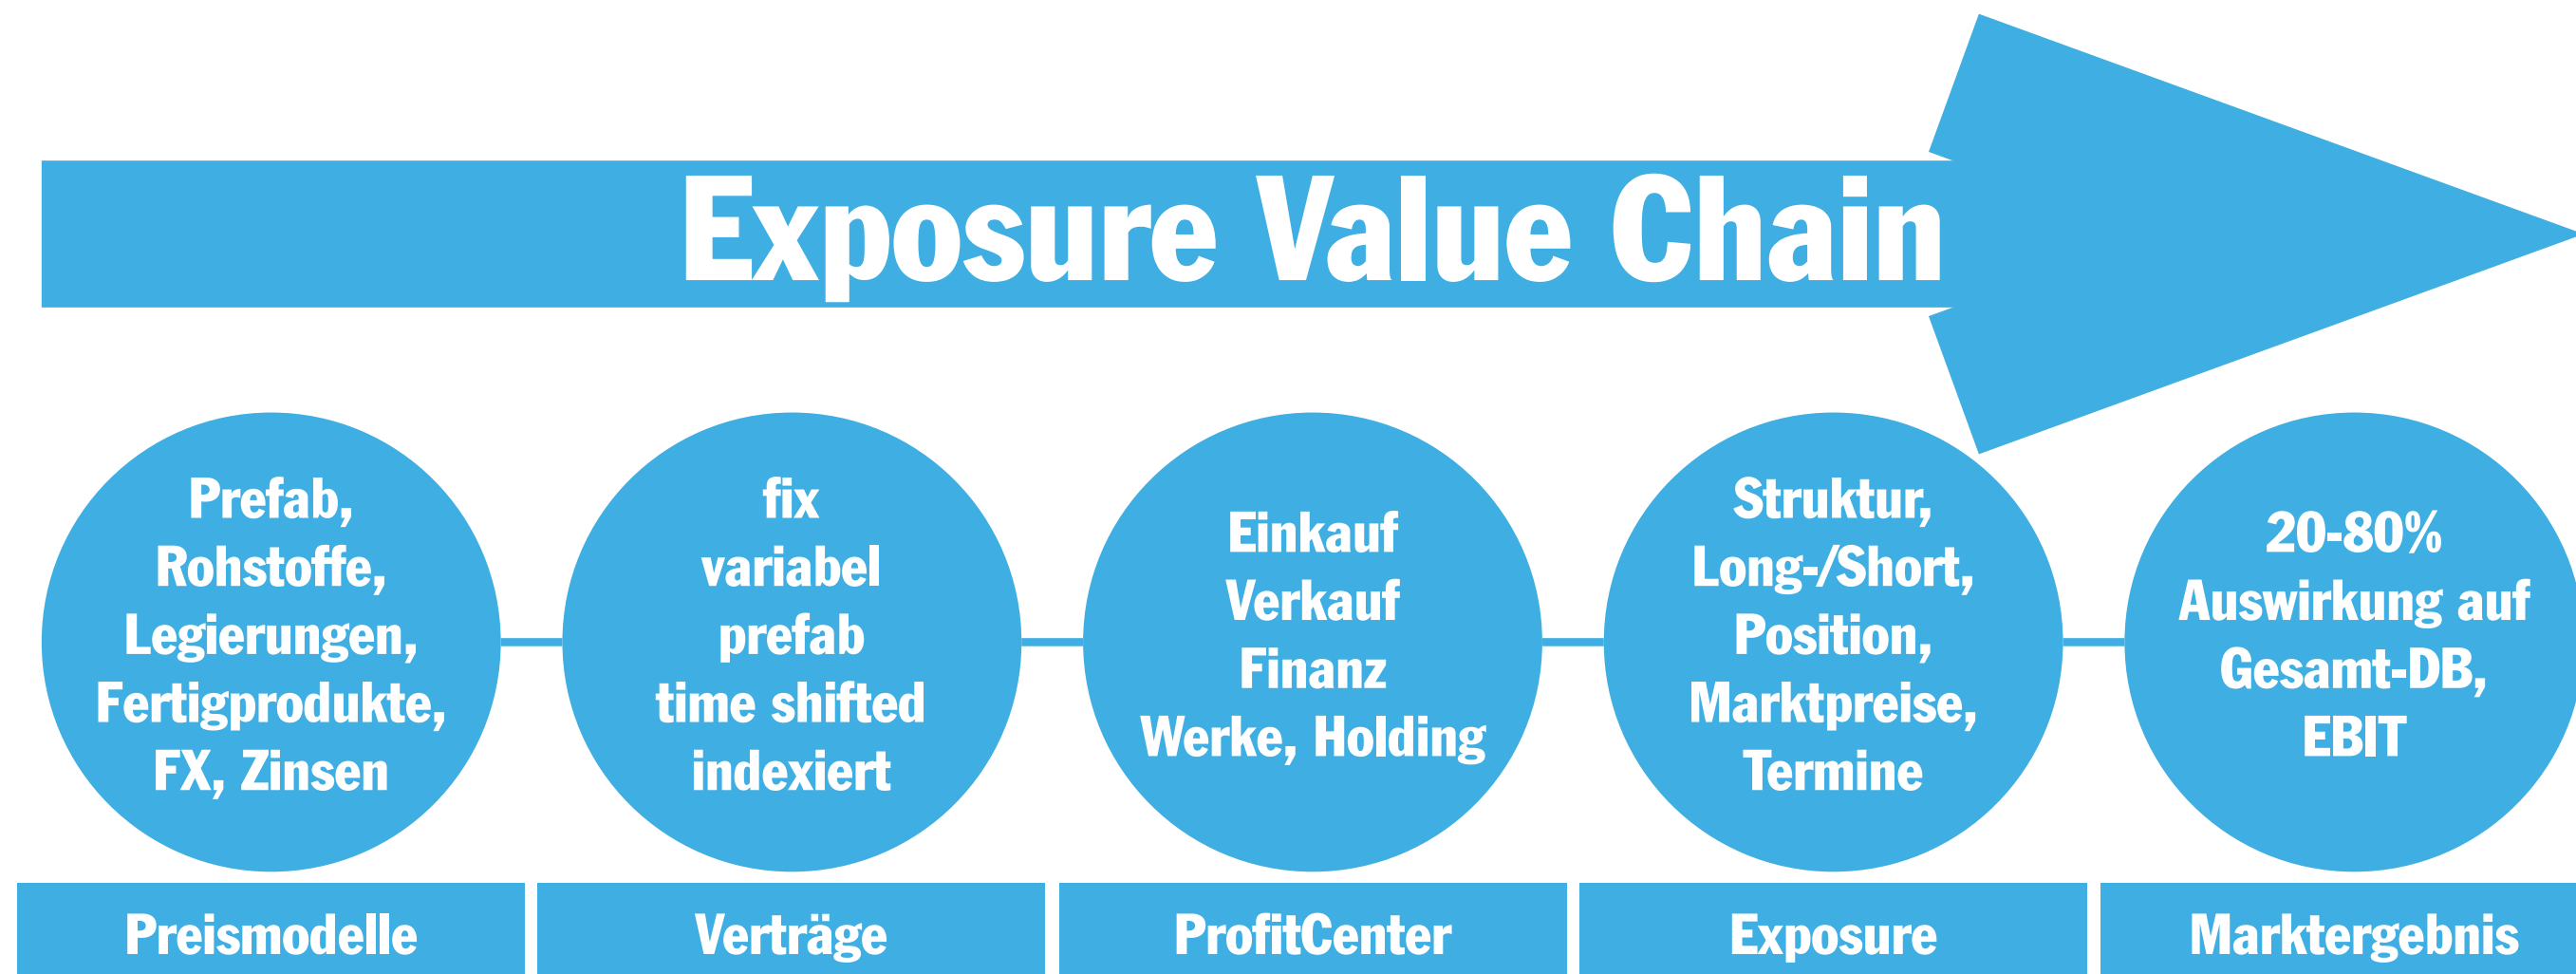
Exposure Value Chain

Prefab, Rohstoffe, Legierungen, Fertigprodukte, FX, Zinsen

fix
variabel
prefab
time shifted
indexiert

Einkauf
Verkauf
Finanz
Werke, Holding

Struktur, Long-/Short, Position, Marktpreise, Termine

20-80% Auswirkung auf Gesamt-DB, EBIT

Preismodelle

Verträge

ProfitCenter

Exposure

Marktergebnis